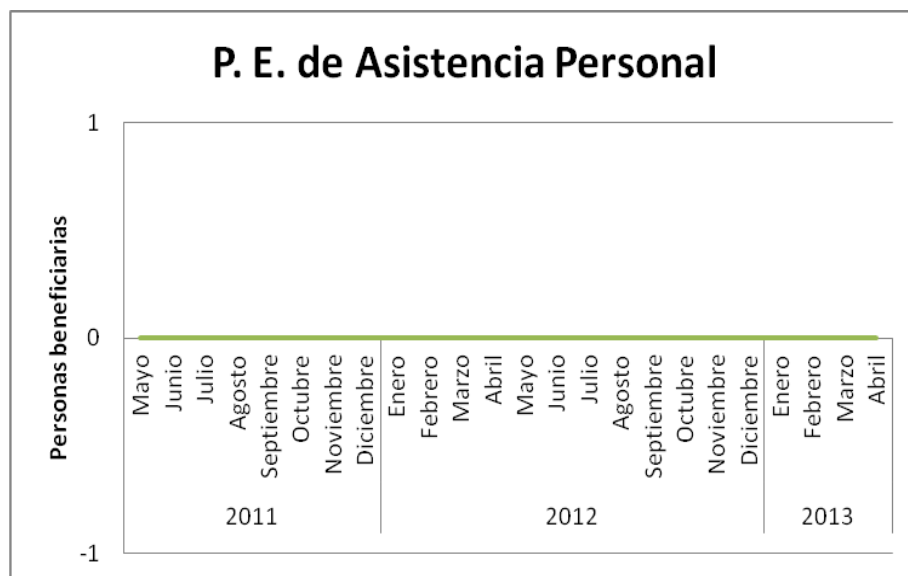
P. E. de Asistencia Personal

Personas beneficiarias

1
0
-1

Mayo
Junio
Julio
Agosto
Septiembre
Octubre
Noviembre
Diciembre
Enero
Febrero
Marzo
Abril
Mayo
Junio
Julio
Agosto
Septiembre
Octubre
Noviembre
Diciembre
Enero
Febrero
Marzo
Abril

2011
2012
2013